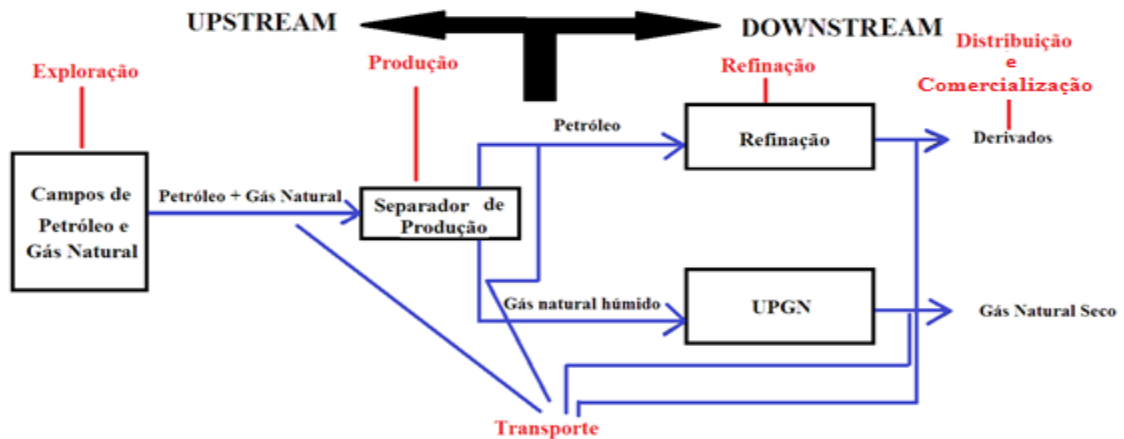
UPSTREAM

DOWNSTREAM

Exploração

Produção

Refinação

Distribuição e Comercialização

Campos de Petróleo e Gás Natural

Petróleo + Gás Natural

Separador de Produção

Petróleo

Refinação

Derivados

Gás natural húmido

UPGN

Gás Natural Seco

Transporte